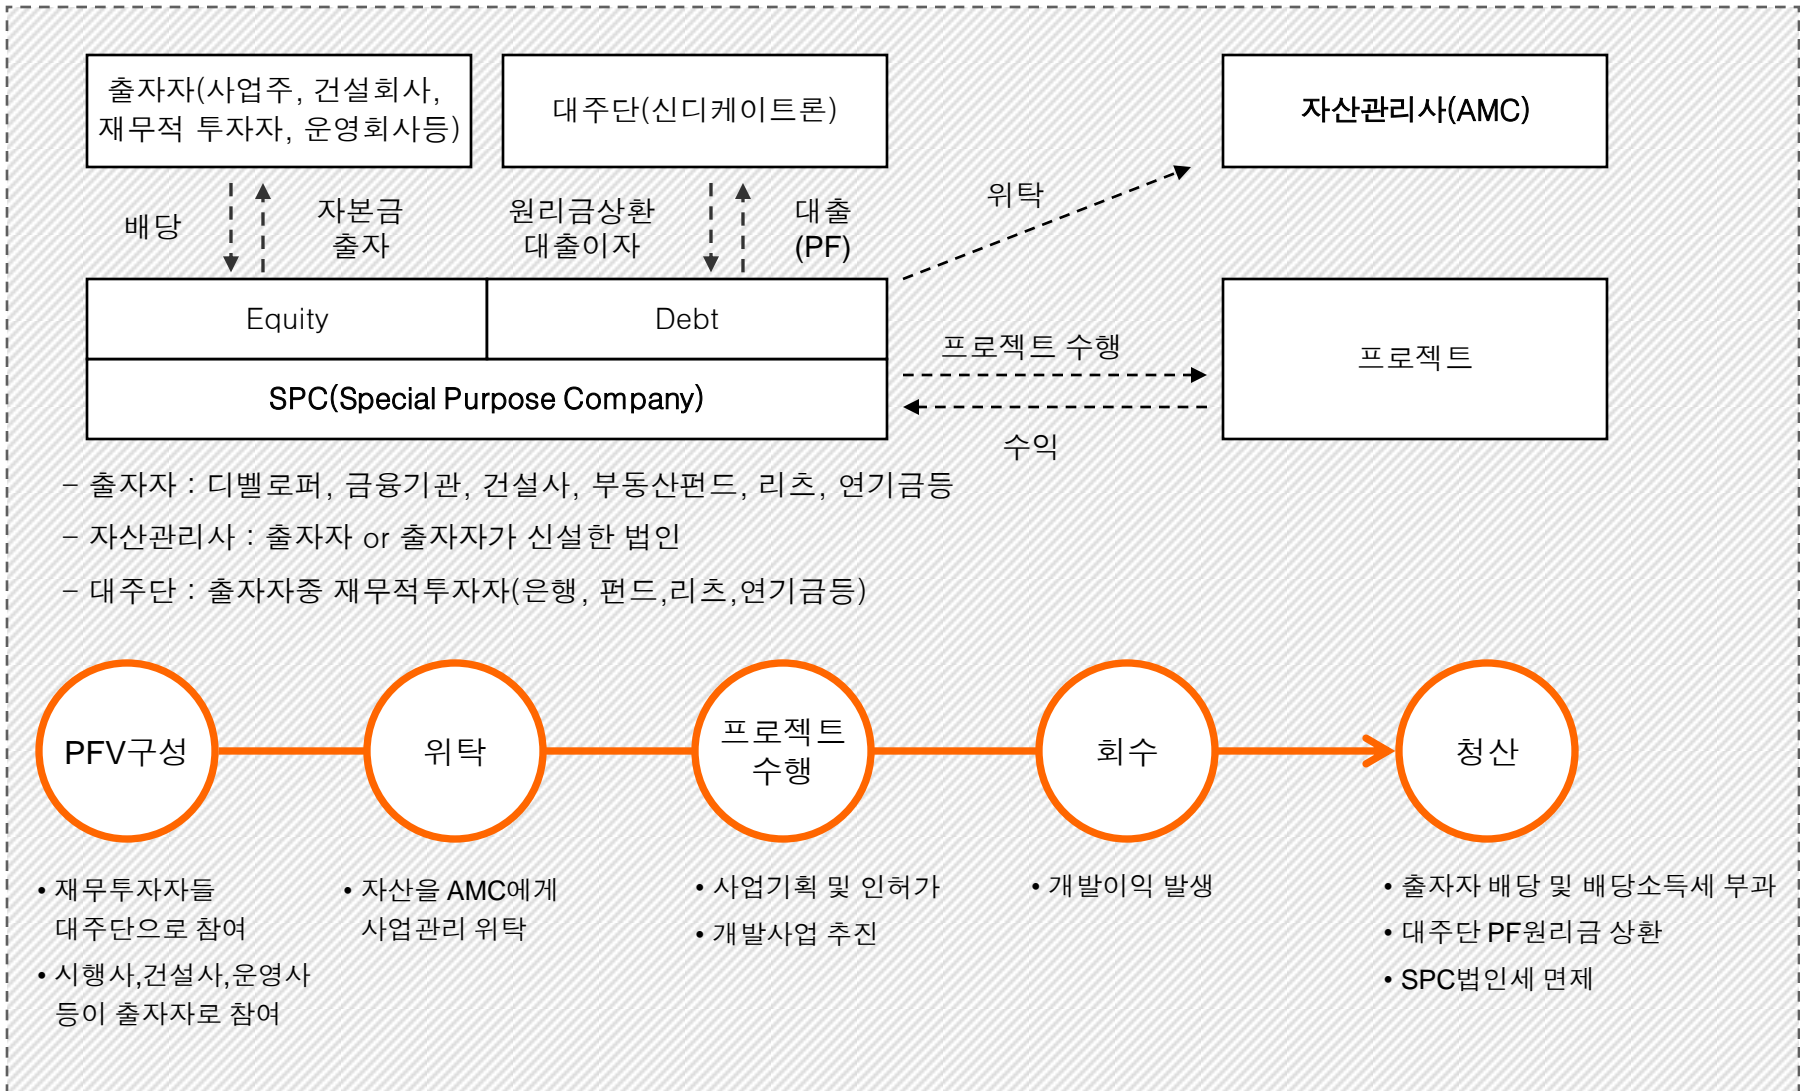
출자자(사업주, 건설회사, 재무적 투자자, 운영회사등)

대주단(신디케이트론)

자산관리사(AMC)

배당

자본금 출자

원리금상환 대출이자

대출 (PF)

위탁

Equity

Debt

SPC(Special Purpose Company)

프로젝트 수행

수익

프로젝트

– 출자자 : 디벨로퍼, 금융기관, 건설사, 부동산펀드, 리츠, 연기금등

– 자산관리사 : 출자자 or 출자자가 신설한 법인

– 대주단 : 출자자중 재무적투자자(은행, 펀드,리츠,연기금등)

PFV구성

위탁

프로젝트 수행

회수

청산

• 재무투자자들 대주단으로 참여
• 시행사,건설사,운영사 등이 출자자로 참여

• 자산을 AMC에게 사업관리 위탁

• 사업기획 및 인허가
• 개발사업 추진

• 개발이익 발생

• 출자자 배당 및 배당소득세 부과
• 대주단 PF원리금 상환
• SPC법인세 면제